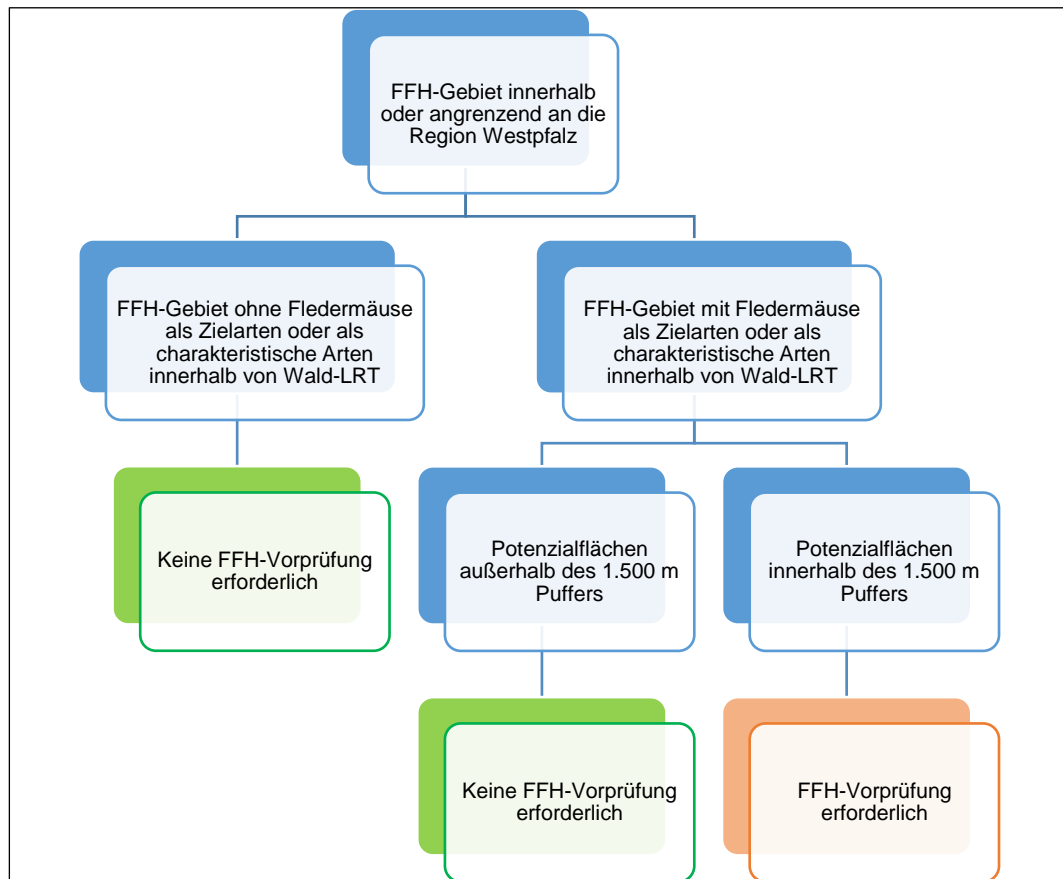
FFH-Gebiet innerhalb oder angrenzend an die Region Westpfalz

FFH-Gebiet ohne Fledermäuse als Zielarten oder als charakteristische Arten innerhalb von Wald-LRT

FFH-Gebiet mit Fledermäuse als Zielarten oder als charakteristische Arten innerhalb von Wald-LRT

Keine FFH-Vorprüfung erforderlich

Potenzialflächen außerhalb des 1.500 m Puffers

Potenzialflächen innerhalb des 1.500 m Puffers

Keine FFH-Vorprüfung erforderlich

FFH-Vorprüfung erforderlich